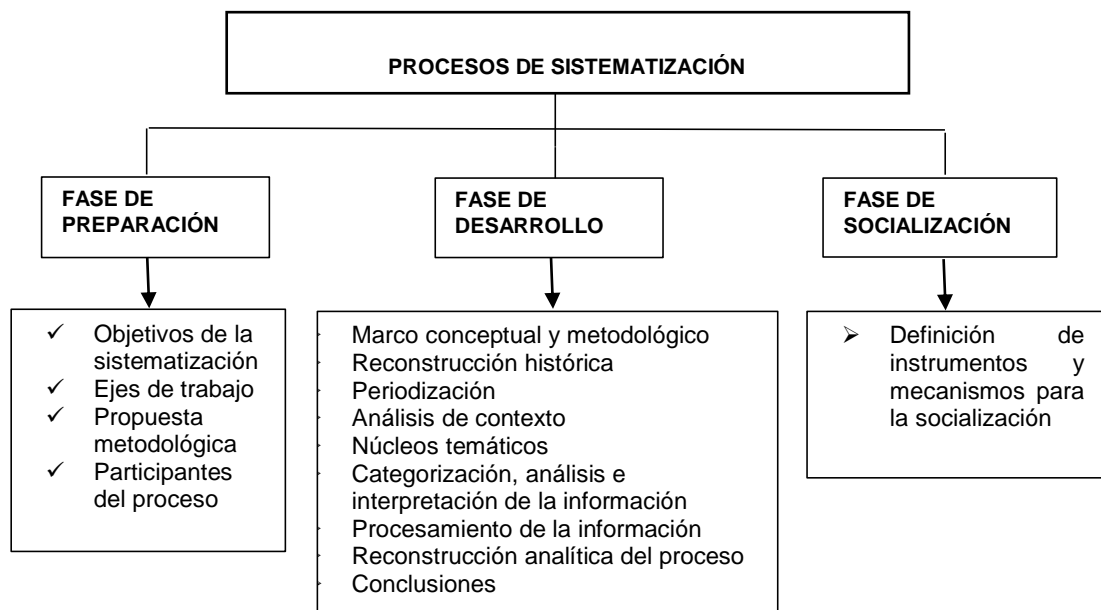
PROCESOS DE SISTEMATIZACIÓN

FASE DE PREPARACIÓN

FASE DE DESARROLLO

FASE DE SOCIALIZACIÓN

✓ Objetivos de la sistematización
✓ Ejes de trabajo
✓ Propuesta metodológica
✓ Participantes del proceso

Marco conceptual y metodológico
Reconstrucción histórica
Periodización
Análisis de contexto
Núcleos temáticos
Categorización, análisis e interpretación de la información
Procesamiento de la información
Reconstrucción analítica del proceso
Conclusiones

➢ Definición de instrumentos y mecanismos para la socialización